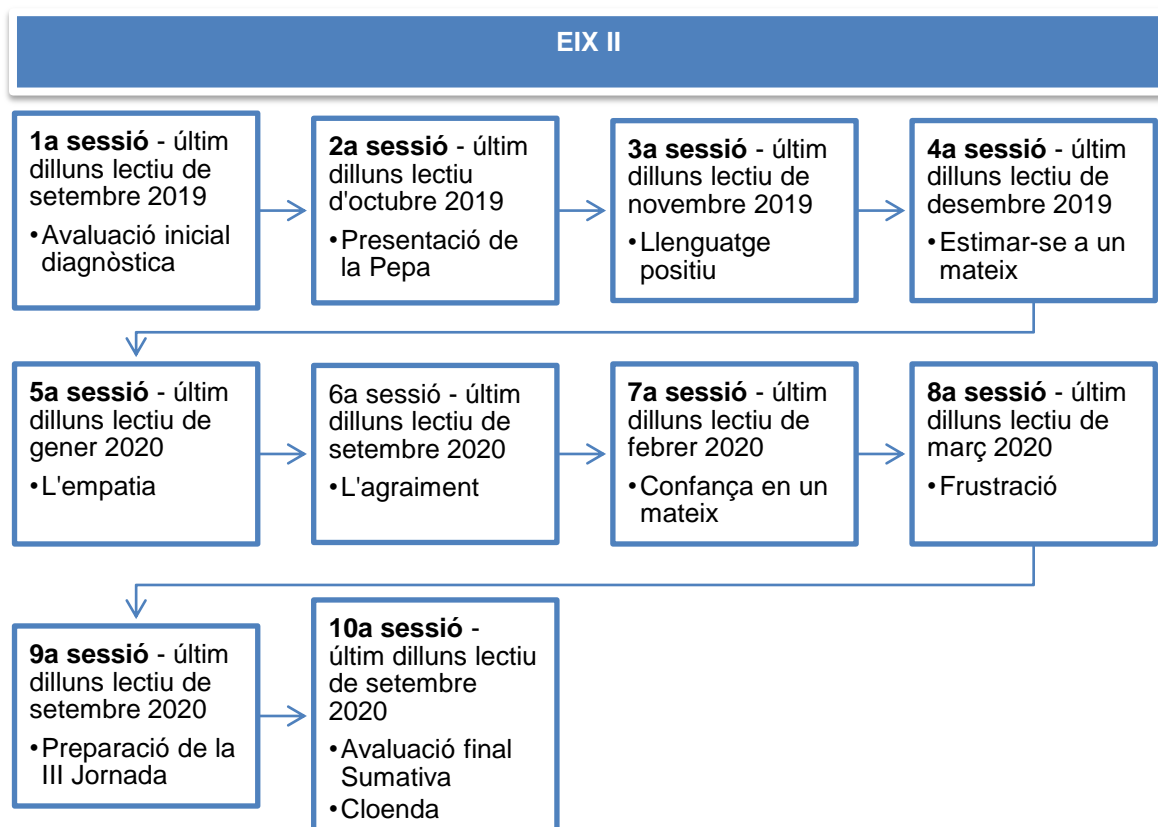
EIX II

1a sessió - últim dilluns lectiu de setembre 2019
• Avaluació inicial diagnòstica

2a sessió - últim dilluns lectiu d'octubre 2019
• Presentació de la Pepa

3a sessió - últim dilluns lectiu de novembre 2019
• Llenguatge positiu

4a sessió - últim dilluns lectiu de desembre 2019
• Estimar-se a un mateix

5a sessió - últim dilluns lectiu de gener 2020
• L'empatia

6a sessió - últim dilluns lectiu de setembre 2020
• L'agraiment

7a sessió - últim dilluns lectiu de febrer 2020
• Confança en un mateix

8a sessió - últim dilluns lectiu de març 2020
• Frustració

9a sessió - últim dilluns lectiu de setembre 2020
• Preparació de la III Jornada

10a sessió - últim dilluns lectiu de setembre 2020
• Avaluació final Sumativa
• Cloenda